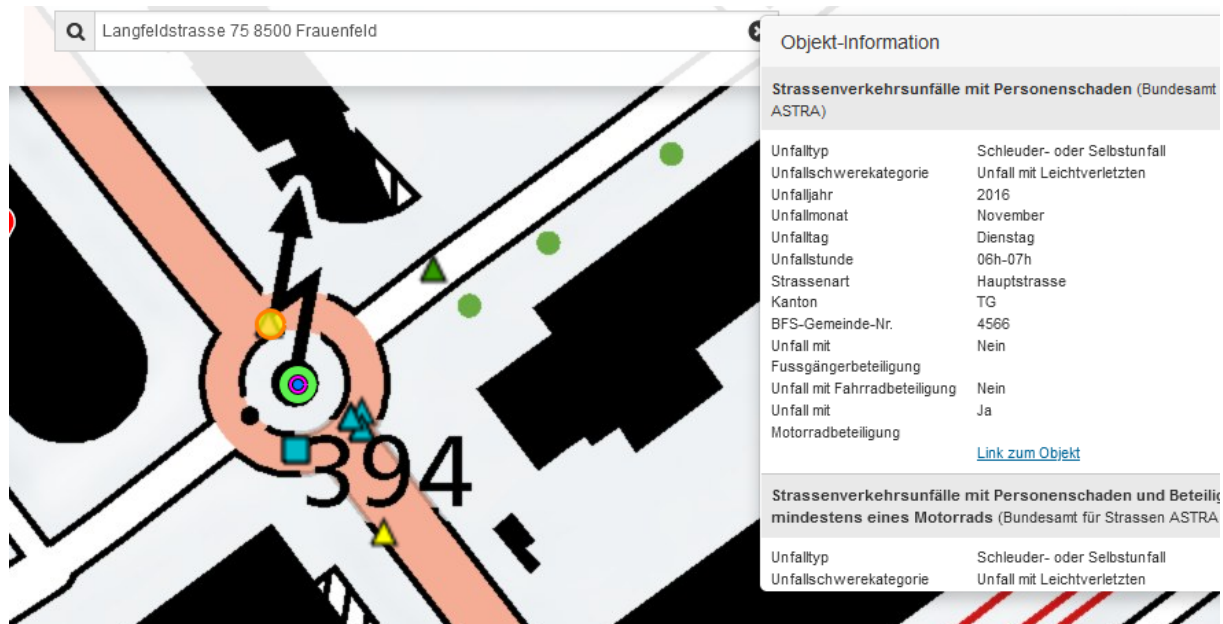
Langfeldstrasse 75 8500 Frauenfeld

394

Objekt-Information

**Strassenverkehrsunfälle mit Personenschaden** (Bundesamt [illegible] ASTRA)

| | |
|---|---|
| Unfalltyp | Schleuder- oder Selbstunfall |
| Unfallschwerekategorie | Unfall mit Leichtverletzten |
| Unfalljahr | 2016 |
| Unfallmonat | November |
| Unfalltag | Dienstag |
| Unfallstunde | 06h-07h |
| Strassenart | Hauptstrasse |
| Kanton | TG |
| BFS-Gemeinde-Nr. | 4566 |
| Unfall mit Fussgängerbeteiligung | Nein |
| Unfall mit Fahrradbeteiligung | Nein |
| Unfall mit Motorradbeteiligung | Ja |

Link zum Objekt

**Strassenverkehrsunfälle mit Personenschaden und Beteili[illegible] mindestens eines Motorrads** (Bundesamt für Strassen ASTRA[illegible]

| | |
|---|---|
| Unfalltyp | Schleuder- oder Selbstunfall |
| Unfallschwerekategorie | Unfall mit Leichtverletzten |